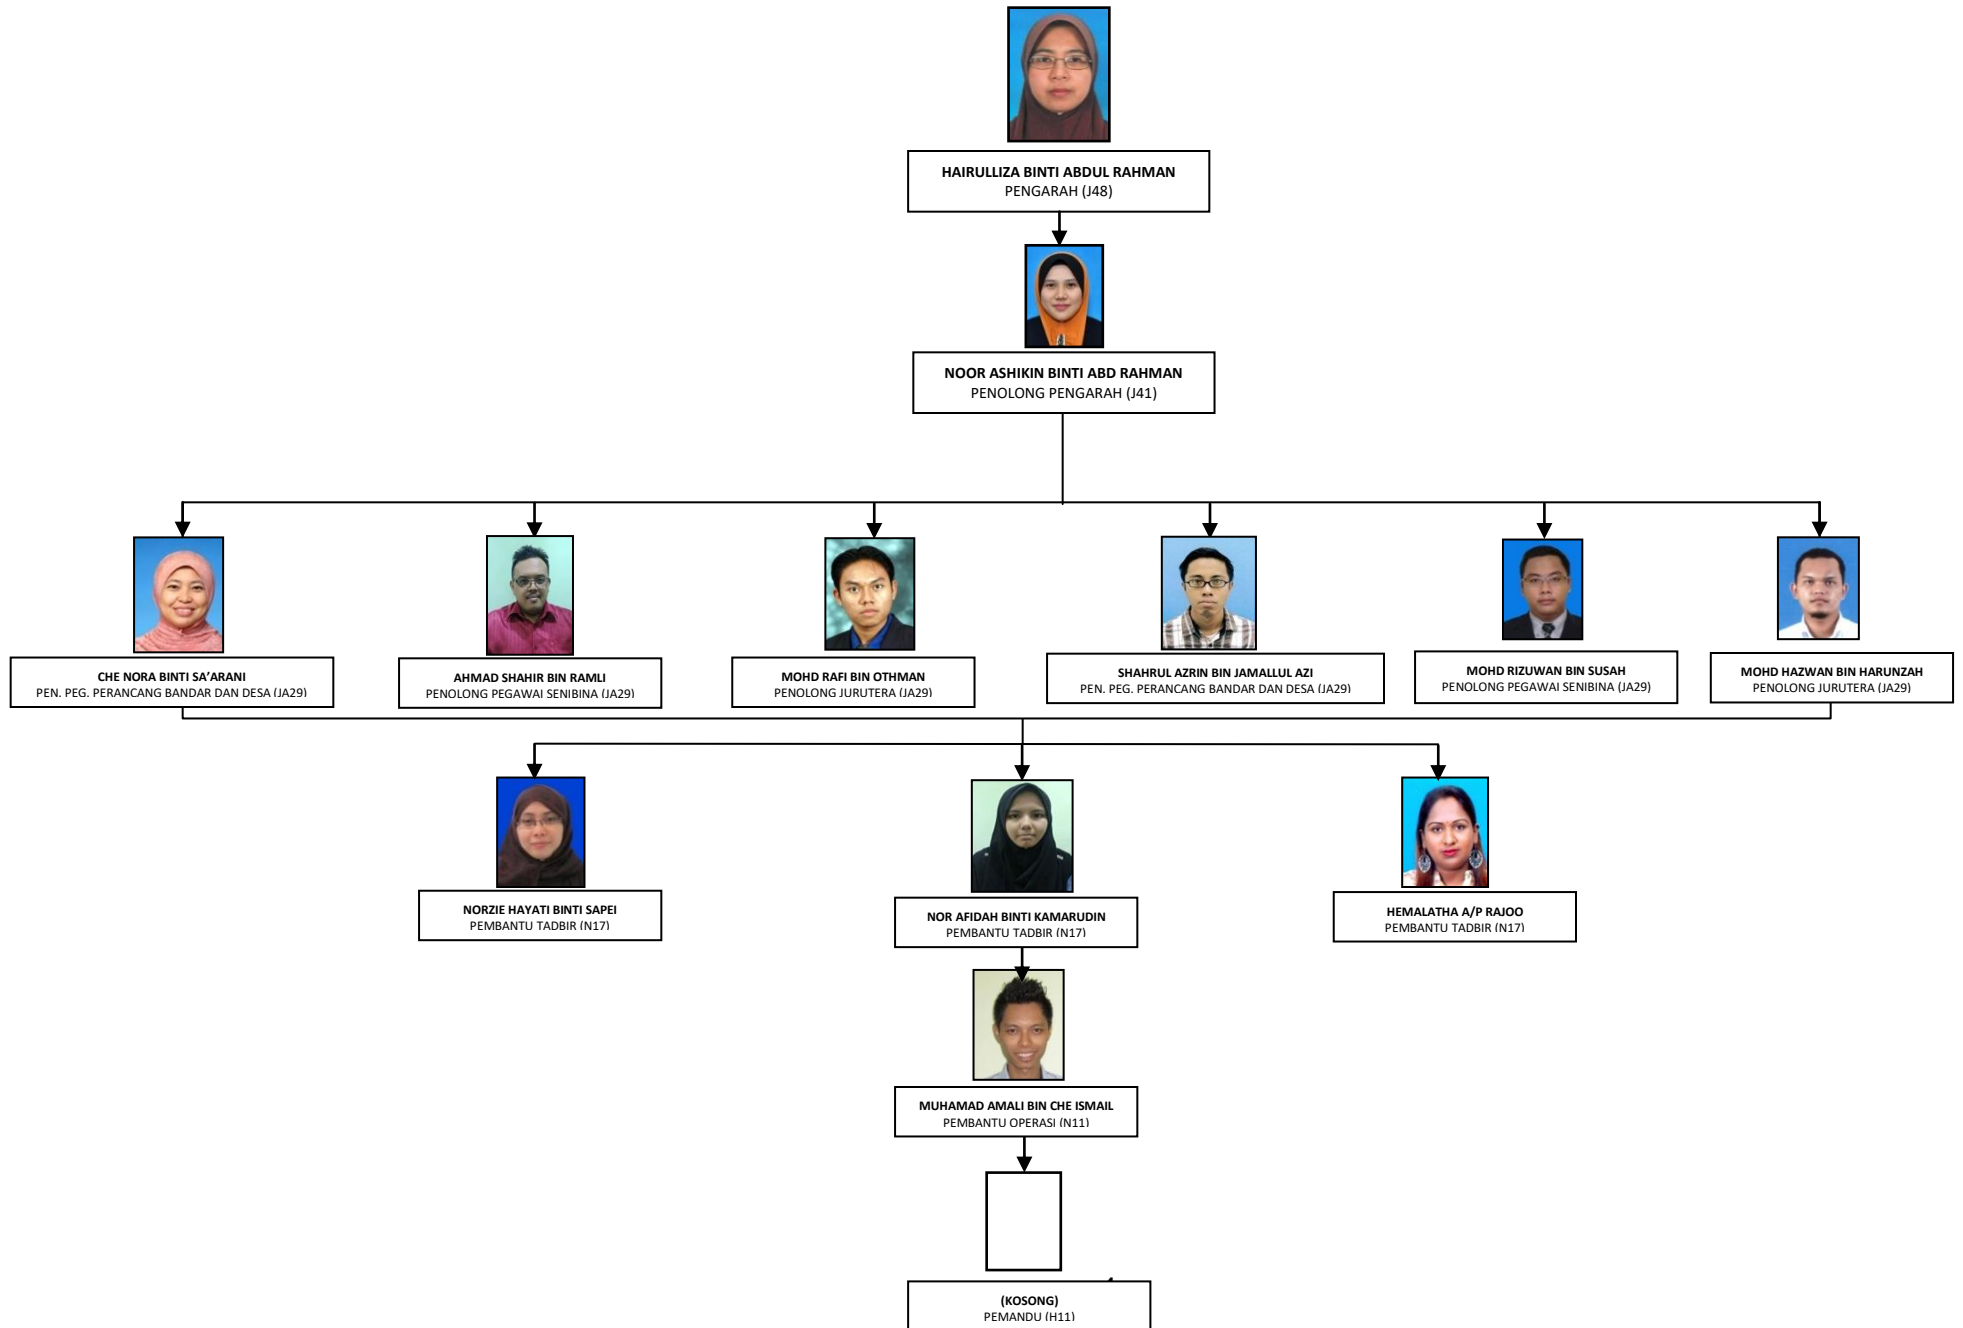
HAIRULLIZA BINTI ABDUL RAHMAN
PENGARAH (J48)

NOOR ASHIKIN BINTI ABD RAHMAN
PENOLONG PENGARAH (J41)

CHE NORA BINTI SA'ARANI
PEN. PEG. PERANCANG BANDAR DAN DESA (JA29)

AHMAD SHAHIR BIN RAMLI
PENOLONG PEGAWAI SENIBINA (JA29)

MOHD RAFI BIN OTHMAN
PENOLONG JURUTERA (JA29)

SHAHRUL AZRIN BIN JAMALLUL AZI
PEN. PEG. PERANCANG BANDAR DAN DESA (JA29)

MOHD RIZUWAN BIN SUSAH
PENOLONG PEGAWAI SENIBINA (JA29)

MOHD HAZWAN BIN HARUNZAH
PENOLONG JURUTERA (JA29)

NORZIE HAYATI BINTI SAPEI
PEMBANTU TADBIR (N17)

NOR AFIDAH BINTI KAMARUDIN
PEMBANTU TADBIR (N17)

HEMALATHA A/P RAJOO
PEMBANTU TADBIR (N17)

MUHAMAD AMALI BIN CHE ISMAIL
PEMBANTU OPERASI (N11)

(KOSONG)
PEMANDU (H11)